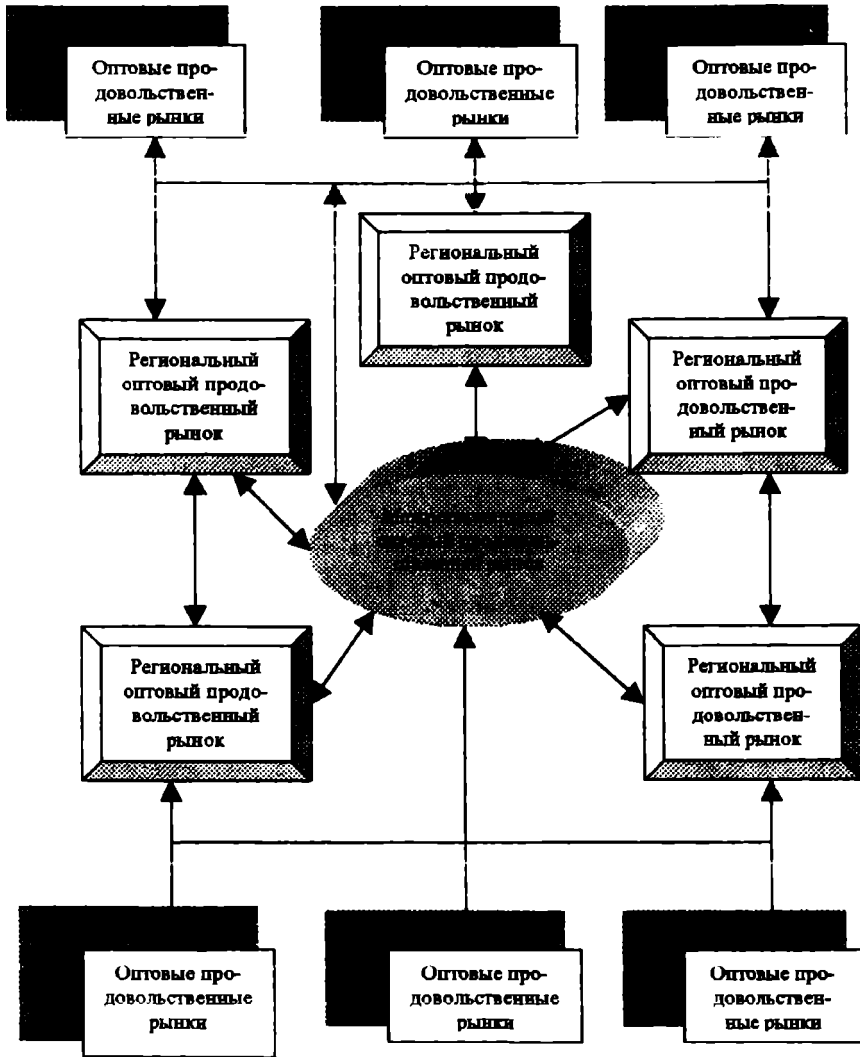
Оптовые продовольственные рынки

Оптовые продовольственные рынки

Оптовые продовольственные рынки

Региональный оптовый продовольственный рынок

Региональный оптовый продовольственный рынок

Региональный оптовый продовольственный рынок

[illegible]

Региональный оптовый продовольственный рынок

Региональный оптовый продовольственный рынок

Оптовые продовольственные рынки

Оптовые продовольственные рынки

Оптовые продовольственные рынки